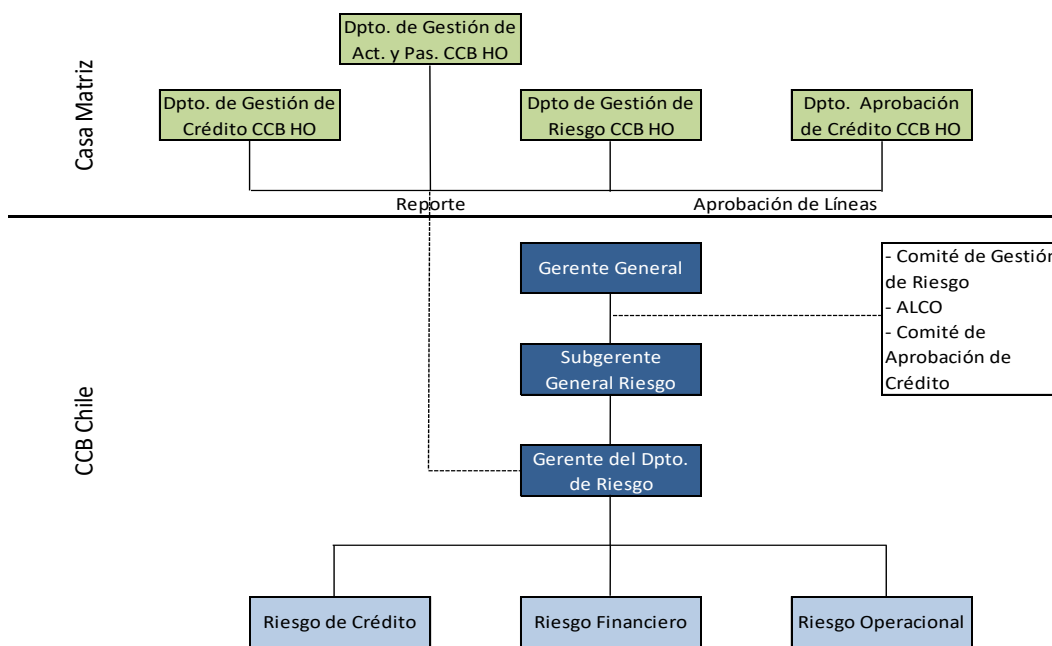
Casa Matriz

Dpto. de Gestión de Act. y Pas. CCB HO

Dpto. de Gestión de Crédito CCB HO

Dpto de Gestión de Riesgo CCB HO

Dpto. Aprobación de Crédito CCB HO

Reporte

Aprobación de Líneas

CCB Chile

Gerente General

- Comité de Gestiór de Riesgo
- ALCO
- Comité de Aprobación de Crédito

Subgerente General Riesgo

Gerente del Dpto. de Riesgo

Riesgo de Crédito

Riesgo Financiero

Riesgo Operacional